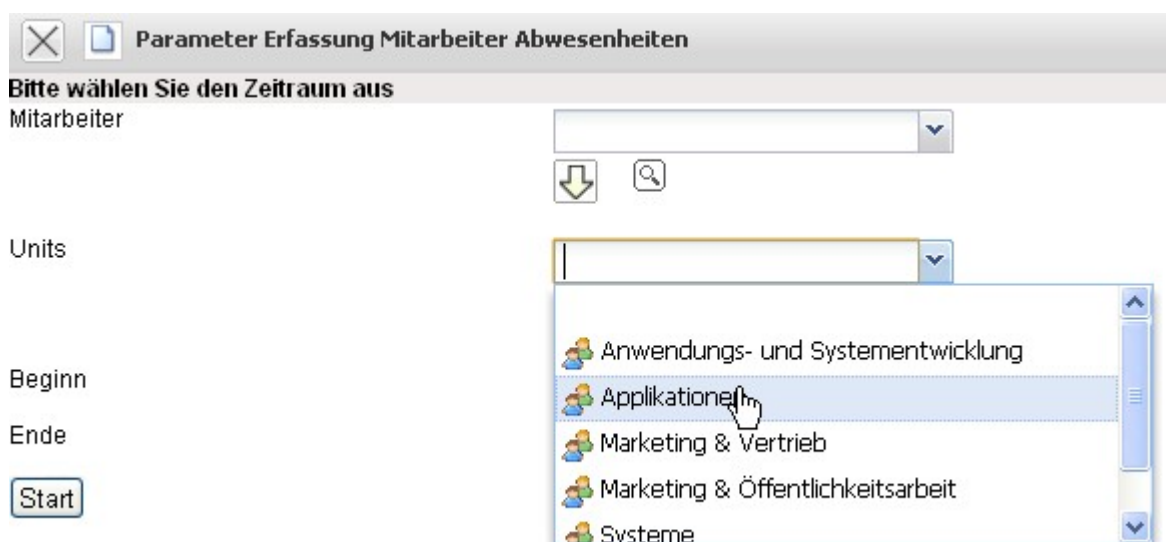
Parameter Erfassung Mitarbeiter Abwesenheiten

Bitte wählen Sie den Zeitraum aus

Mitarbeiter

Units

Anwendungs- und Systementwicklung

Beginn

Applikationen

Ende

Marketing & Vertrieb

Start

Marketing & Öffentlichkeitsarbeit

Systeme